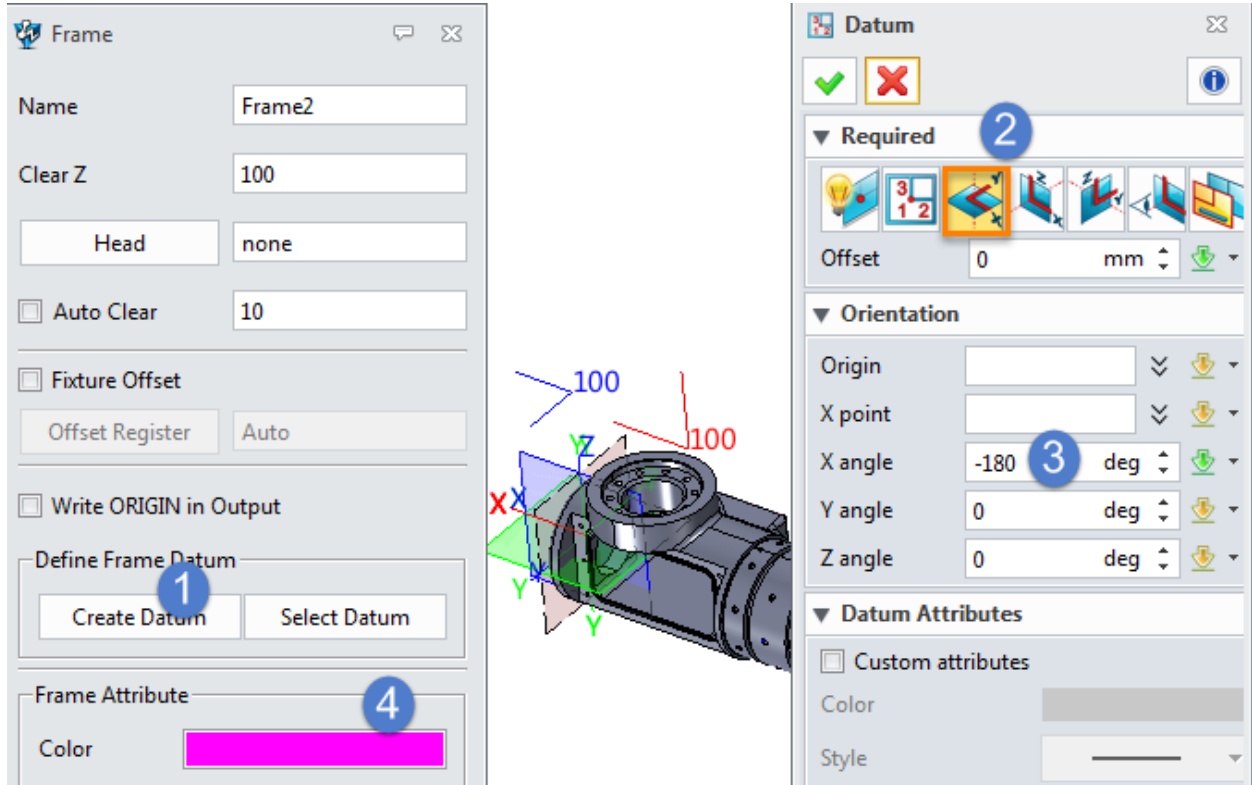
Frame

Name Frame2

Clear Z 100

Head none

Auto Clear 10

Fixture Offset

Offset Register Auto

Write ORIGIN in Output

Define Frame Datum

1

Create Datum Select Datum

Frame Attribute

4

Color

100

100

Y Z

X X

Y

Y

Datum

Required

2

Offset 0 mm

Orientation

Origin

X point

X angle -180 deg

3

Y angle 0 deg

Z angle 0 deg

Datum Attributes

Custom attributes

Color

Style